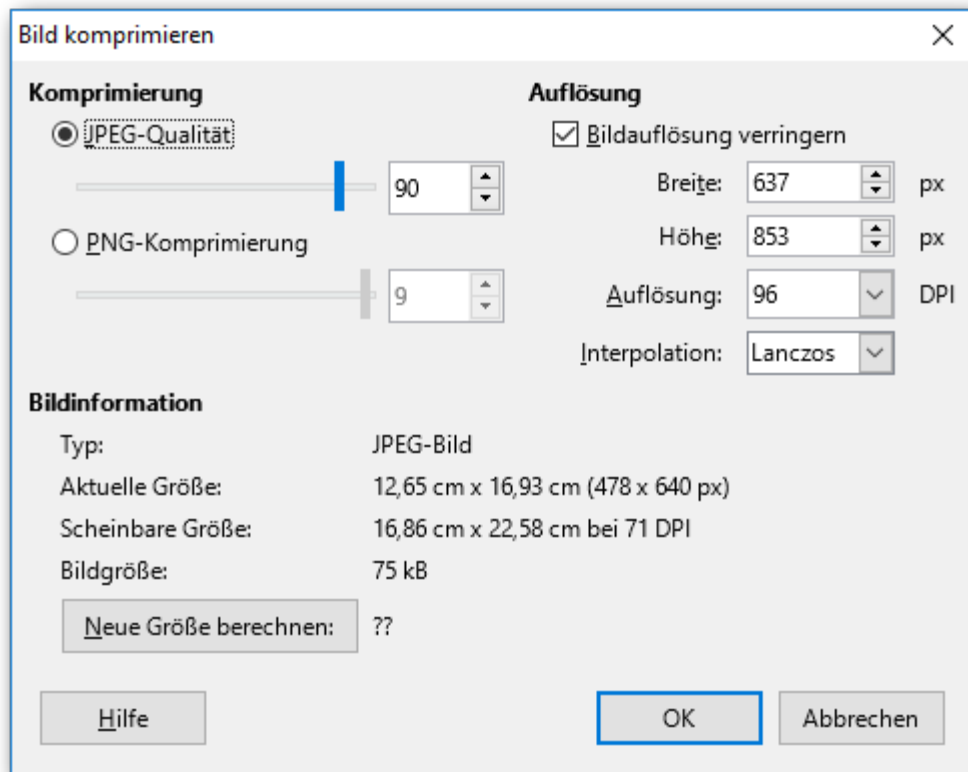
Bild komprimieren

Komprimierung

JPEG-Qualität

90

PNG-Komprimierung

9

Auflösung

Bildauflösung verringern

Breite: 637 px

Höhe: 853 px

Auflösung: 96 DPI

Interpolation: Lanczos

Bildinformation

Typ: JPEG-Bild

Aktuelle Größe: 12,65 cm x 16,93 cm (478 x 640 px)

Scheinbare Größe: 16,86 cm x 22,58 cm bei 71 DPI

Bildgröße: 75 kB

Neue Größe berechnen: ??

Hilfe

OK

Abbrechen